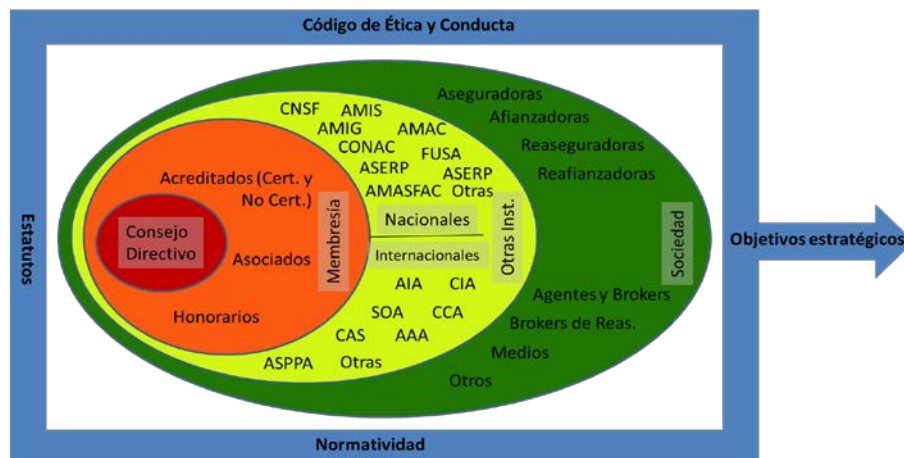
Código de Ética y Conducta

Estatutos

Consejo Directivo

Acreditados (Cert. y No Cert.)

Asociados

Honorarios

Membresía

CNSF
AMIS
AMIG
AMAC
CONAC
FUSA
ASERP
ASERP
AMASFAC
Otras

Nacionales

Internacionales

AIA
CIA
SOA
CCA
CAS
AAA
ASPPA
Otras

Otras Inst.

Aseguradoras
Afianzadoras
Reaseguradoras
Reafianzadoras

Sociedad

Agentes y Brokers
Brokers de Reas.
Medios
Otros

Objetivos estratégicos

Normatividad